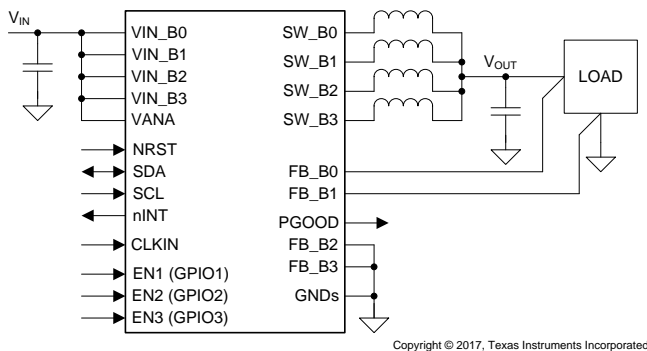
$V_{IN}$

VIN_B0
VIN_B1
VIN_B2
VIN_B3
VANA
NRST
SDA
SCL
nINT
CLKIN
EN1 (GPIO1)
EN2 (GPIO2)
EN3 (GPIO3)

SW_B0
SW_B1
SW_B2
SW_B3
FB_B0
FB_B1
PGOOD
FB_B2
FB_B3
GNDs

$V_{OUT}$

LOAD

Copyright © 2017, Texas Instruments Incorporated